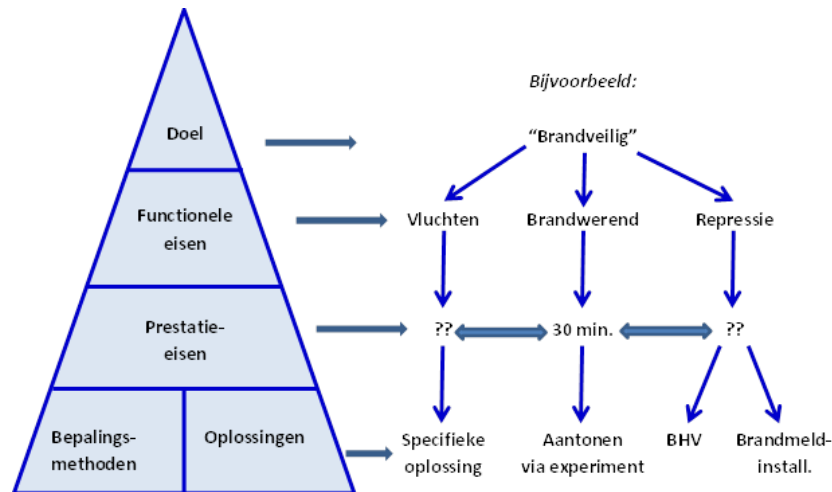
Doel

Functionele eisen

Prestatie-eisen

Bepalings-methoden

Oplossingen

Bijvoorbeeld:

"Brandveilig"

Vluchten

Brandwerend

Repressie

??

30 min.

??

Specifieke oplossing

Aantonen via experiment

BHV

Brandmeld-install.